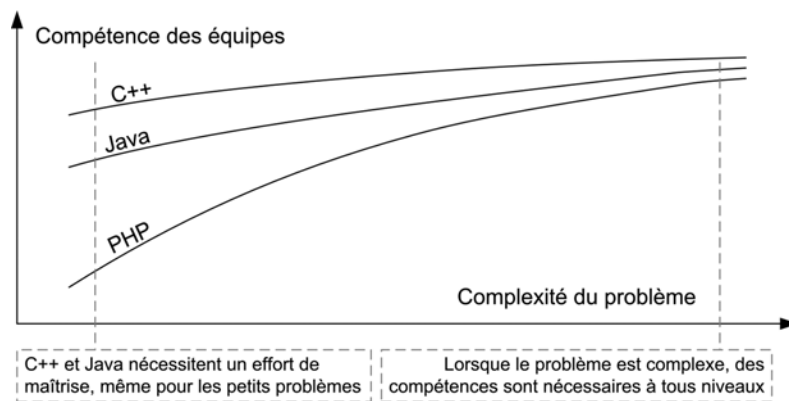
Compétence des équipes

C++

Java

PHP

Complexité du problème

C++ et Java nécessitent un effort de maîtrise, même pour les petits problèmes

Lorsque le problème est complexe, des compétences sont nécessaires à tous niveaux